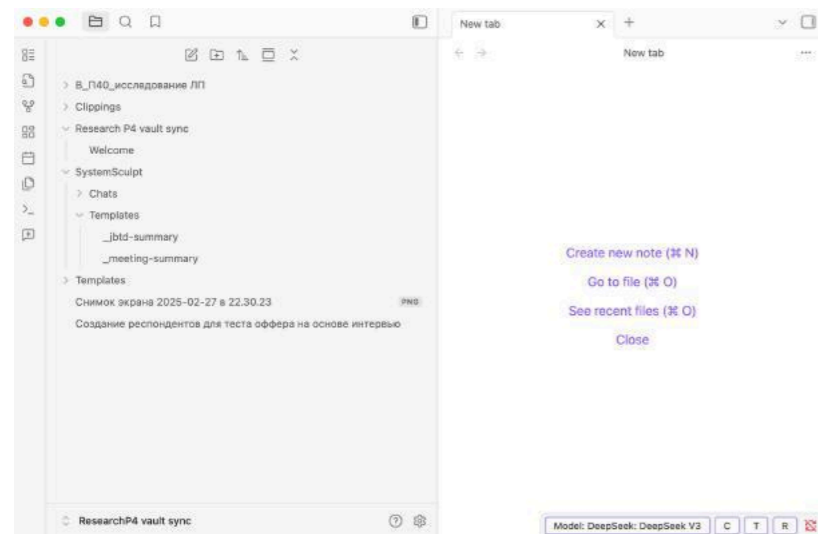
New tab

New tab

В_П40_исследование ЛП

Clippings

Research P4 vault sync

Welcome

SystemSculpt

Chats

Templates

_jbtd-summary

_meeting-summary

Templates

Снимок экрана 2025-02-27 в 22.30.23 PNG

Создание респондентов для теста оффера на основе интервью

Create new note (⌘ N)

Go to file (⌘ O)

See recent files (⌘ O)

Close

ResearchP4 vault sync

Model: DeepSeek: DeepSeek V3 C T R